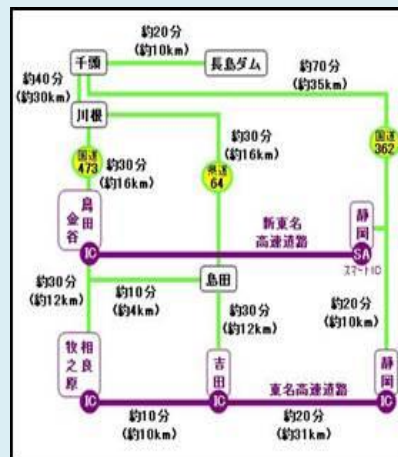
約20分
(約10km)
千頭
長島ダム
約40分
(約30km)
約70分
(約35km)
川根
約30分
(約16km)
国道
362
国道
473
約30分
(約16km)
県道
64
島田金谷
IC
新東名
高速道路
静岡
SA
スマートIC
約30分
(約12km)
約10分
(約4km)
島田
約30分
(約12km)
約20分
(約10km)
牧之原
相良
IC
吉田
IC
東名高速道路
静岡
IC
約10分
(約10km)
約20分
(約31km)